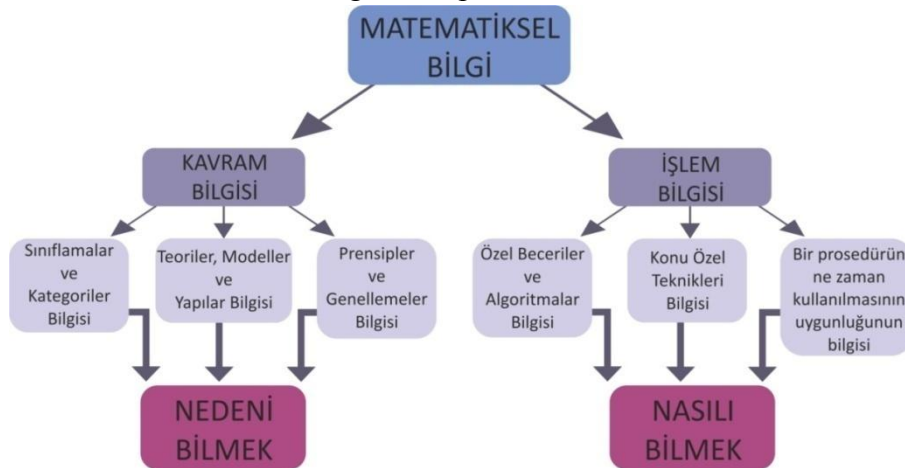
MATEMATİKSEL BİLGİ

KAVRAM BİLGİSİ

İŞLEM BİLGİSİ

Sınıflamalar ve Kategoriler Bilgisi

Teoriler, Modeller ve Yapılar Bilgisi

Prensipler ve Genellemeler Bilgisi

Özel Beceriler ve Algoritmalar Bilgisi

Konu Özel Teknikleri Bilgisi

Bir prosedürün ne zaman kullanılmasının uygunluğunun bilgisi

NEDENİ BİLMEK

NASILI BİLMEK